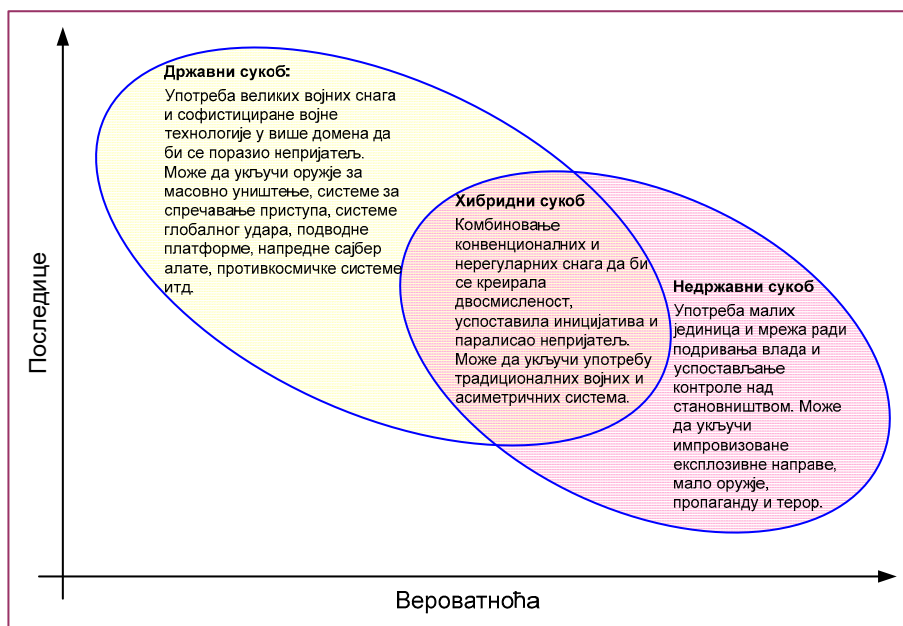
Последице

Државни сукоб:
Употреба великих војних снага и софистициране војне технологије у више домена да би се поразио непријатељ. Може да укључи оружје за масовно уништење, системе за спречавање приступа, системе глобалног удара, подводне платформе, напредне сајбер алате, противкосмичке системе итд.

Хибридни сукоб
Комбиновање конвенционалних и нерегуларних снага да би се креирала двосмисленост, успоставила иницијатива и парализао непријатељ. Може да укључи употребу традиционалних војних и асиметричних система.

Недржавни сукоб
Употреба малих јединица и мрежа ради подривања влада и успостављање контроле над становништвом. Може да укључи импровизоване експлозивне направе, мало оружје, пропаганду и терор.

Вероватноћа